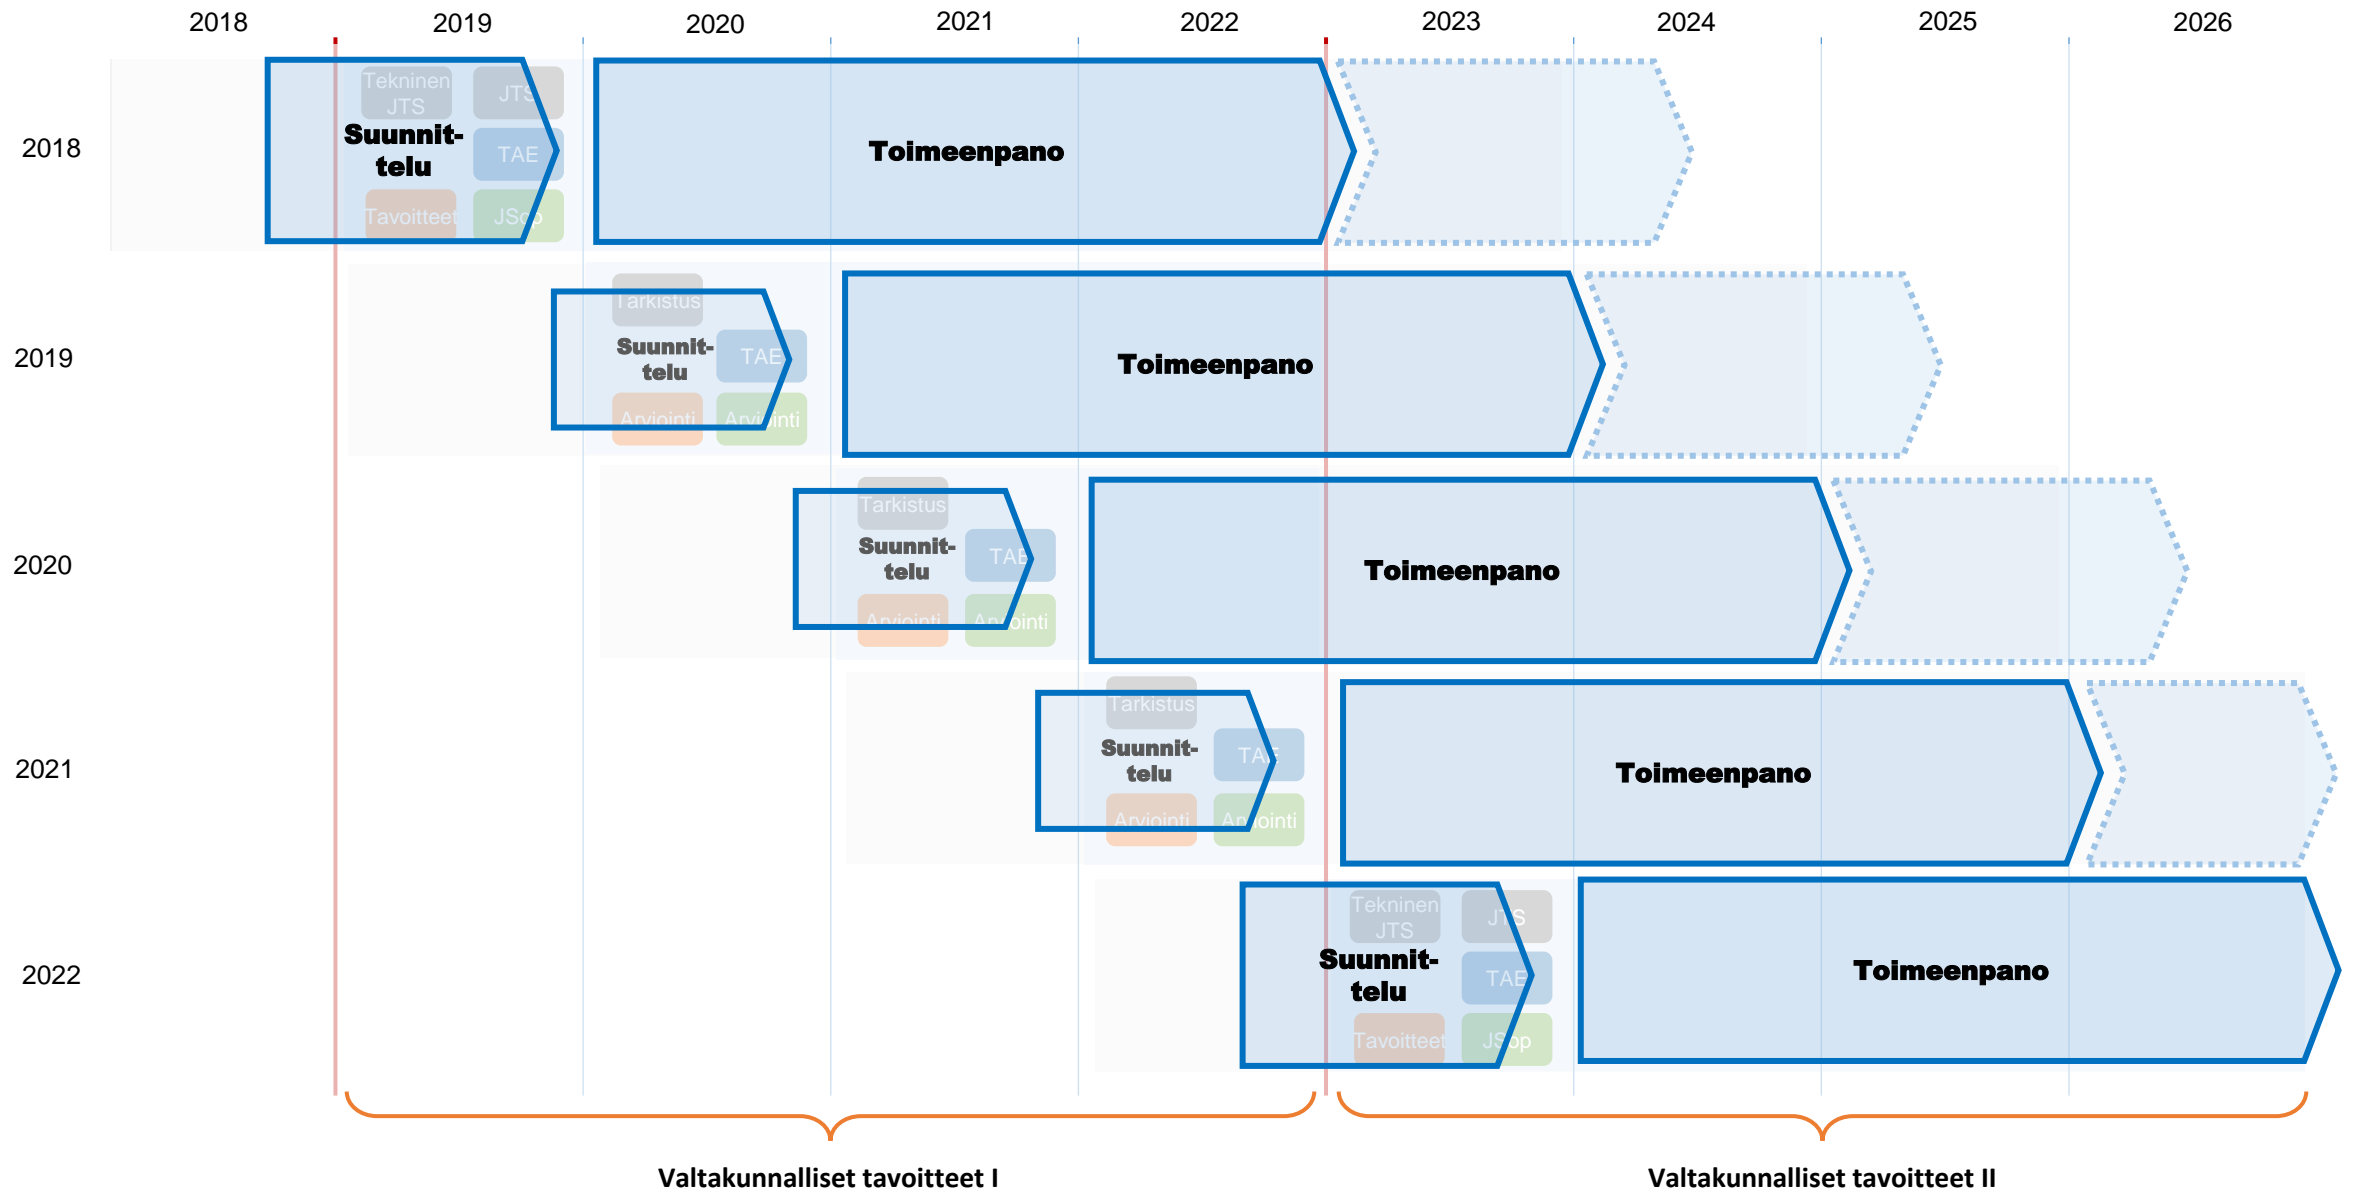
2018 2019 2020 2021 2022 2023 2024 2025 2026

2018
Tekninen JTS
JTS
Suunnittelu
TAE
Tavoitteet
JSop
Toimeenpano

2019
Tarkistus
Suunnittelu
TAE
Arviointi
Arviointi
Toimeenpano

2020
Tarkistus
Suunnittelu
TAE
Arviointi
Arviointi
Toimeenpano

2021
Tarkistus
Suunnittelu
TAE
Arviointi
Arviointi
Toimeenpano

2022
Tekninen JTS
JTS
Suunnittelu
TAE
Tavoitteet
JSop
Toimeenpano

Valtakunnalliset tavoitteet I

Valtakunnalliset tavoitteet II